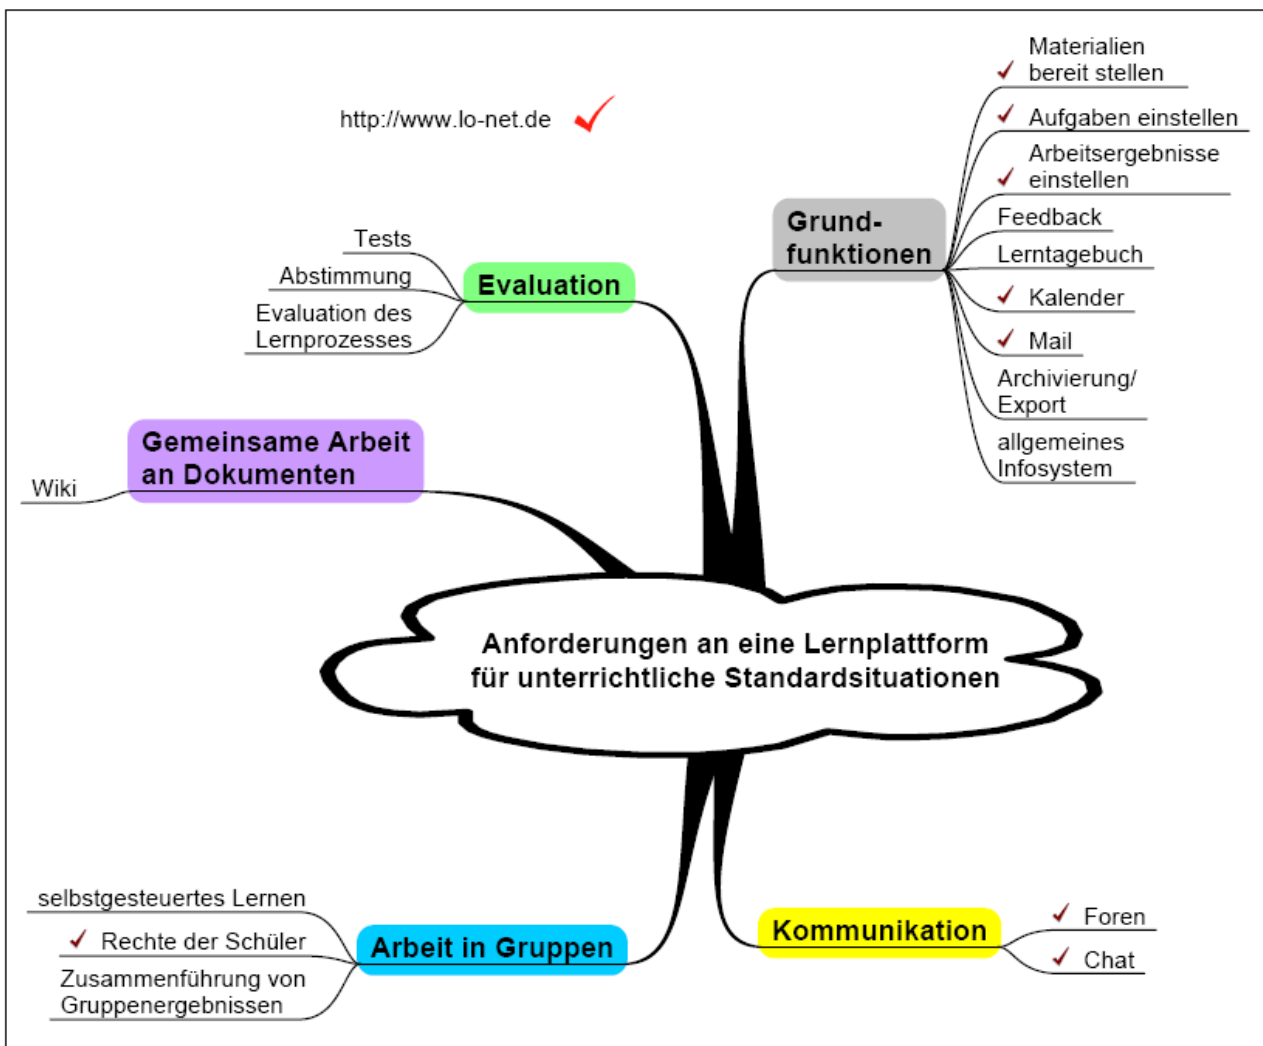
http://www.lo-net.de ✓

Tests
Abstimmung
Evaluation des Lernprozesses

Evaluation

Grundfunktionen

✓ Materialien bereit stellen
✓ Aufgaben einstellen
✓ Arbeitsergebnisse einstellen
Feedback
Lerntagebuch
✓ Kalender
✓ Mail
Archivierung/ Export
allgemeines Infosystem

Gemeinsame Arbeit an Dokumenten

Wiki

Anforderungen an eine Lernplattform für unterrichtliche Standardsituationen

selbstgesteuertes Lernen
✓ Rechte der Schüler
Zusammenführung von Gruppenergebnissen

Arbeit in Gruppen

Kommunikation

✓ Foren
✓ Chat